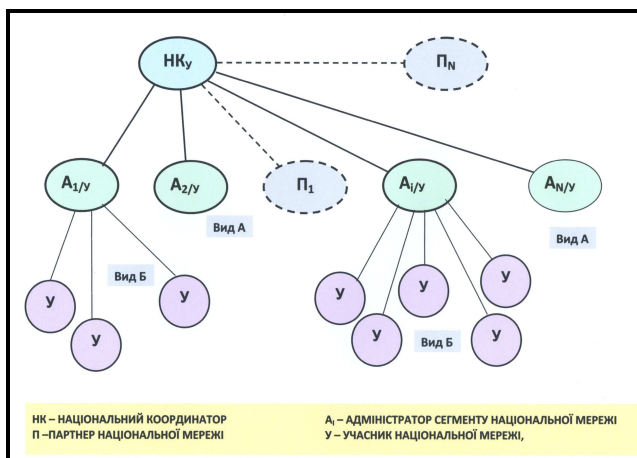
НК$_У$

П$_N$

А$_{1/У}$

А$_{2/У}$

П$_1$

А$_{i/У}$

А$_{N/У}$

Вид А

Вид А

Вид Б

У

У

У

У

У

У

У

У

Вид Б

НК – НАЦІОНАЛЬНИЙ КООРДИНАТОР
П –ПАРТНЕР НАЦІОНАЛЬНОЇ МЕРЕЖІ

А$_i$ – АДМІНІСТРАТОР СЕГМЕНТУ НАЦІОНАЛЬНОЇ МЕРЕЖІ
У – УЧАСНИК НАЦІОНАЛЬНОЇ МЕРЕЖІ,